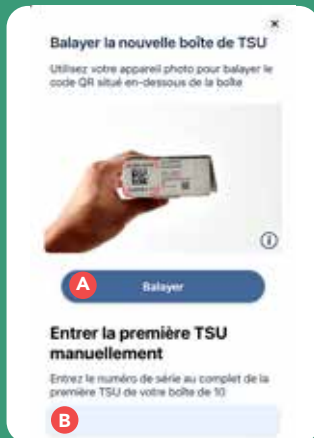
×

Balayer la nouvelle boîte de TSU

Utilisez votre appareil photo pour balayer le code QR situé en-dessous de la boîte

A Balayer

Entrer la première TSU manuellement

Entrez le numéro de série au complet de la première TSU de votre boîte de 10

B